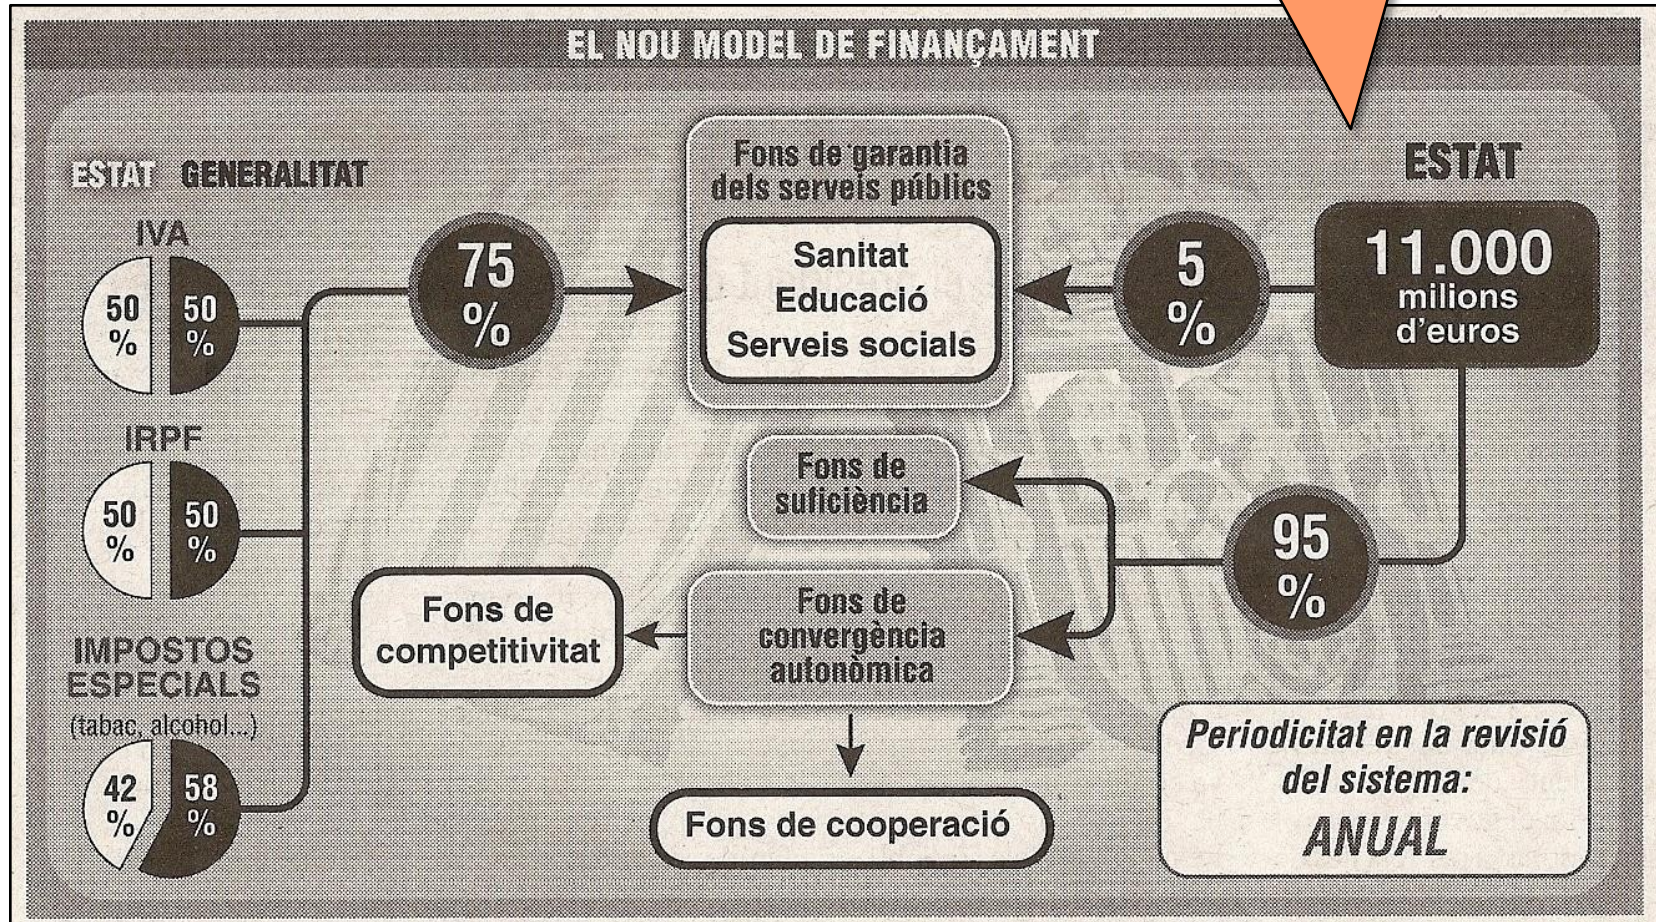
EL NOU MODEL DE FINANÇAMENT

ESTAT GENERALITAT

IVA

50 %

50 %

IRPF

50 %

50 %

IMPOSTOS ESPECIALS (tabac, alcohol...)

42 %

58 %

75 %

Fons de garantia dels serveis públics

Sanitat
Educació
Serveis socials

5 %

ESTAT

11.000 milions d'euros

Fons de suficiència

95 %

Fons de competitivitat

Fons de convergència autonòmica

Fons de cooperació

Periodicitat en la revisió del sistema:
ANUAL